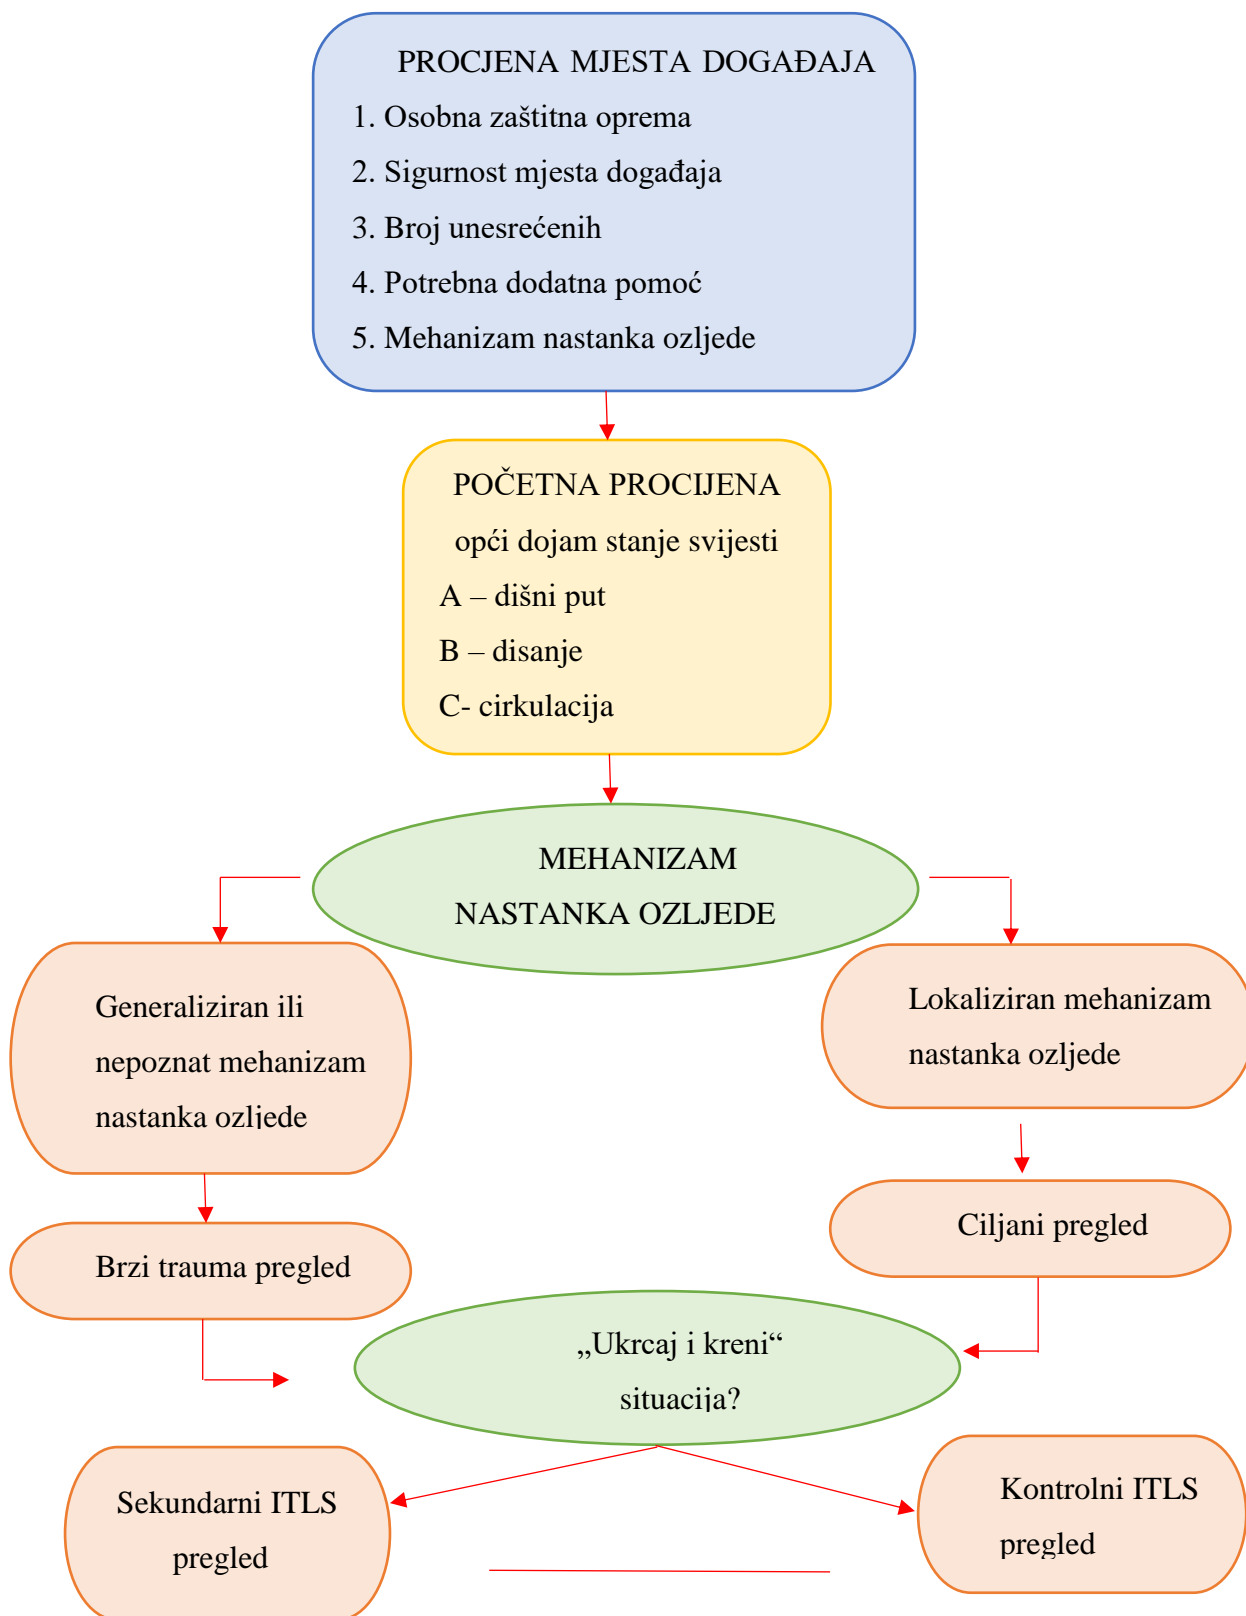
PROCJENA MJESTA DOGAĐAJA

1. Osobna zaštitna oprema

2. Sigurnost mjesta događaja

3. Broj unesrećenih

4. Potrebna dodatna pomoć

5. Mehanizam nastanka ozljede

POČETNA PROCIJENA

opći dojam stanje svijesti

A – dišni put

B – disanje

C- cirkulacija

MEHANIZAM NASTANKA OZLJEDE

Generaliziran ili nepoznat mehanizam nastanka ozljede

Lokaliziran mehanizam nastanka ozljede

Brzi trauma pregled

Ciljani pregled

„Ukrcaj i kreni“ situacija?

Sekundarni ITLS pregled

Kontrolni ITLS pregled